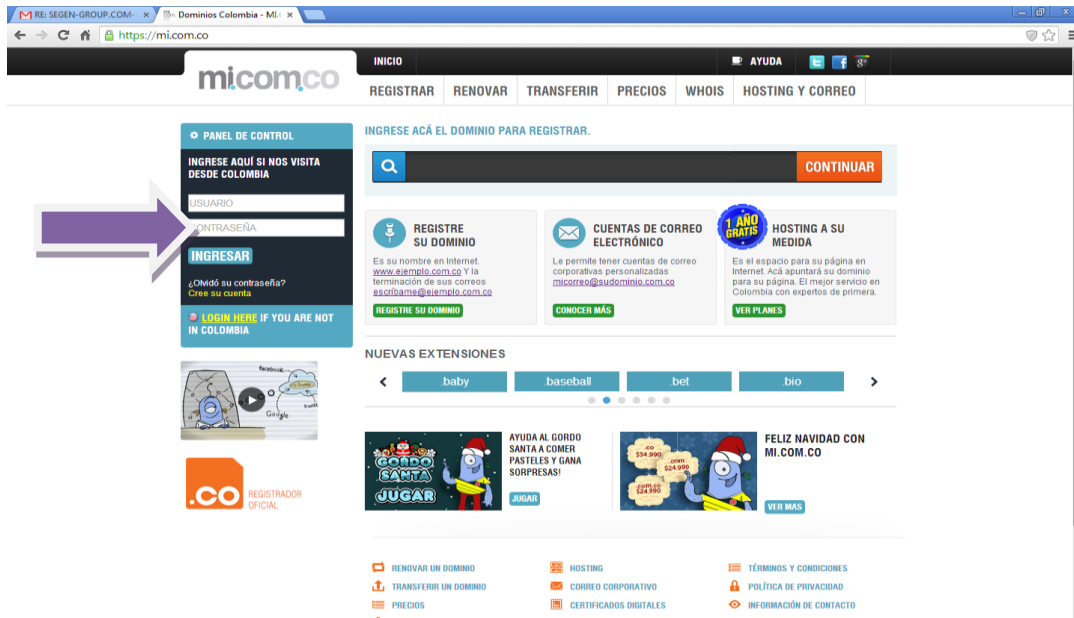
RE: SEGEN-GROUP.COM ×
Dominios Colombia - MI. ×

https://mi.com.co

mi.com.co

INICIO
AYUDA

REGISTRAR
RENOVAR
TRANSFERIR
PRECIOS
WHOIS
HOSTING Y CORREO

PANEL DE CONTROL

INGRESE AQUÍ SI NOS VISITA DESDE COLOMBIA

USUARIO
CONTRASEÑA

INGRESAR

¿Olvidó su contraseña?
Cree su cuenta

LOGIN HERE IF YOU ARE NOT IN COLOMBIA

.CO REGISTRADOR OFICIAL

INGRESE ACÁ EL DOMINIO PARA REGISTRAR.

CONTINUAR

REGISTRE SU DOMINIO

Es su nombre en Internet. www.ejemplo.com.co Y la terminación de sus correos escribame@ejemplo.com.co

REGISTRE SU DOMINIO

CUENTAS DE CORREO ELECTRÓNICO

Le permite tener cuentas de correo corporativas personalizadas micorreo@sudominio.com.co

CONOCER MÁS

1 AÑO GRATIS

HOSTING A SU MEDIDA

Es el espacio para su página en Internet. Acá apuntará su dominio para su página. El mejor servicio en Colombia con expertos de primera.

VER PLANES

NUEVAS EXTENSIONES

.baby
.baseball
.bet
.bio

GORDO SANTA JUGAR

AYUDA AL GORDO SANTA A COMER PASTELES Y GANA SORPRESAS!

JUGAR

.co $34.990
.com $24.990
.com.co $24.990

FELIZ NAVIDAD CON MI.COM.CO

VER MAS

RENOVAR UN DOMINIO
TRANSFERIR UN DOMINIO
PRECIOS

HOSTING
CORREO CORPORATIVO
CERTIFICADOS DIGITALES

TÉRMINOS Y CONDICIONES
POLÍTICA DE PRIVACIDAD
INFORMACIÓN DE CONTACTO